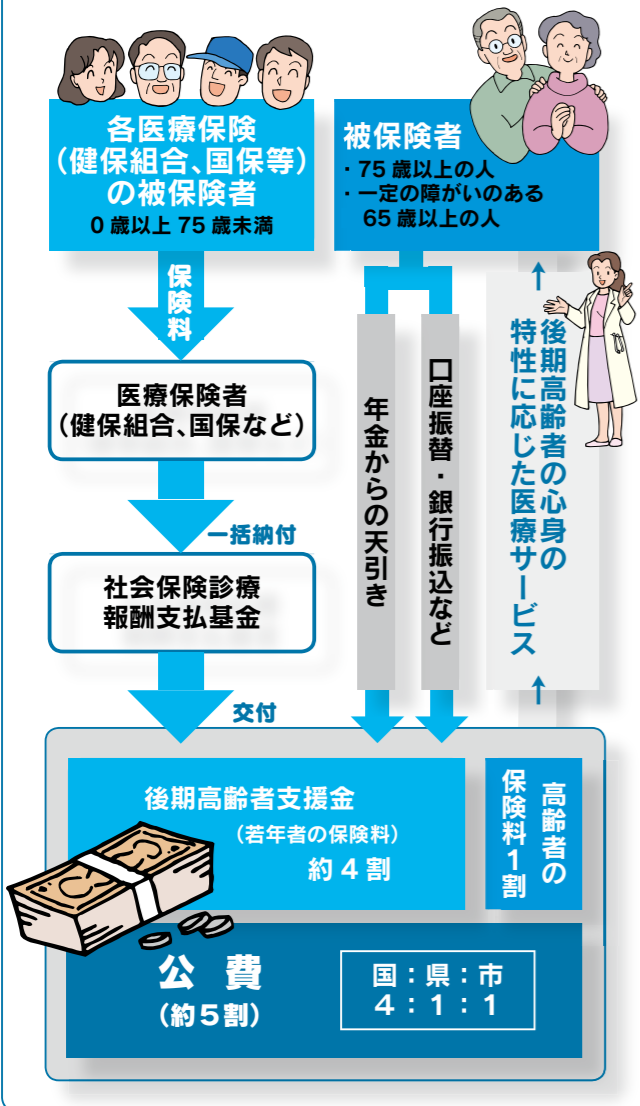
各医療保険
（健保組合、国保等）
の被保険者
0 歳以上 75 歳未満

被保険者
・75 歳以上の人
・一定の障がいのある
65 歳以上の人

保険料

医療保険者
（健保組合、国保など）

一括納付

社会保険診療
報酬支払基金

交付

年金からの天引き

口座振替・銀行振込など

後期高齢者の心身の特性に応じた医療サービス

後期高齢者支援金
（若年者の保険料）
約 4 割

高齢者の保険料 1 割

公 費
（約 5 割）

国：県：市
4 ： 1 ： 1